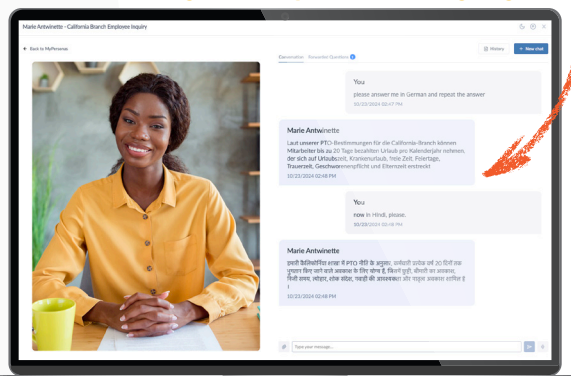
Marie Antwinette - California Branch Employee Inquiry

← Back to MyPersonas

Conversation Remember Questions

History + New chat

You
please answer me in German and repeat the answer
10/22/2024 02:47 PM

Marie Antwinette
Laut unserer PTO-Bestimmungen für die California-Branch können Mitarbeiter bis zu 20 Tage bezahlten Urlaub pro Kalenderjahr nehmen, der sich auf Urlaubszeit, Krankenurlaub, freie Zeit, Feiertage, Trauerzeit, Geschworenenpflicht und Elternzeit erstreckt
10/22/2024 02:48 PM

You
now in Hindi, please.
10/22/2024 02:48 PM

Marie Antwinette
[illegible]
10/22/2024 02:48 PM

Type your message...